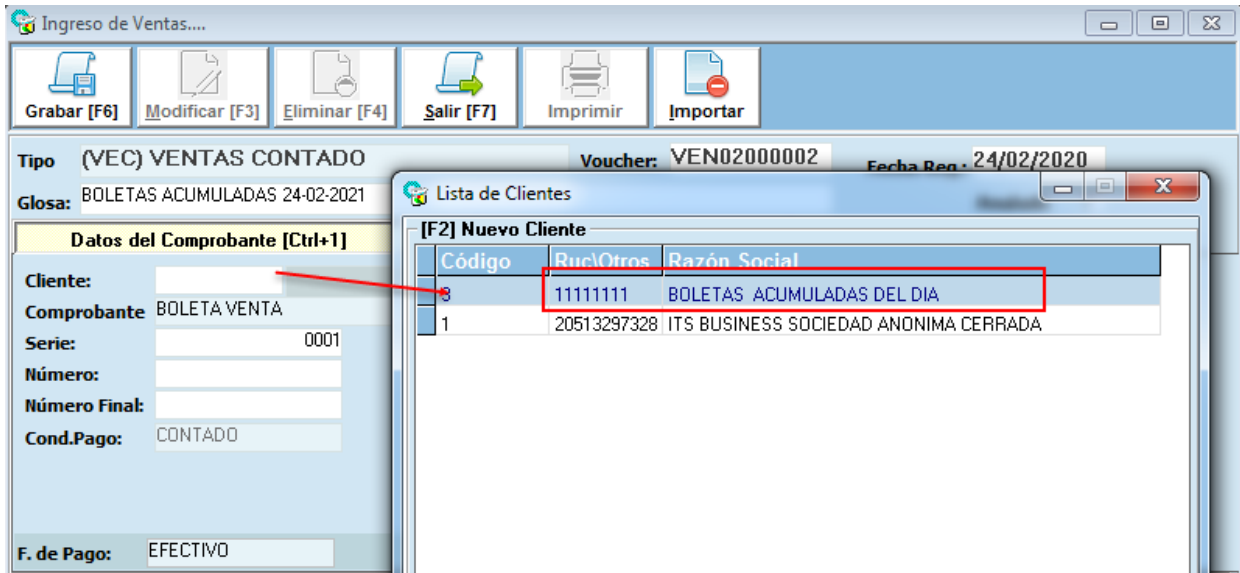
Ingreso de Ventas....

Grabar [F6]
Modificar [F3]
Eliminar [F4]
Salir [F7]
Imprimir
Importar

Tipo (VEC) VENTAS CONTADO
Voucher: VEN02000002
Fecha Reg.: 24/02/2020
Glosa: BOLETAS ACUMULADAS 24-02-2021

Datos del Comprobante [Ctrl+1]

Cliente:
Comprobante BOLETA VENTA
Serie: 0001
Número:
Número Final:
Cond.Pago: CONTADO

F. de Pago: EFECTIVO

Lista de Clientes

[F2] Nuevo Cliente

| Código | Ruc\Otros | Razón Social |
|---|---|---|
| 3 | 11111111 | BOLETAS ACUMULADAS DEL DIA |
| 1 | 20513297328 | ITS BUSINESS SOCIEDAD ANONIMA CERRADA |